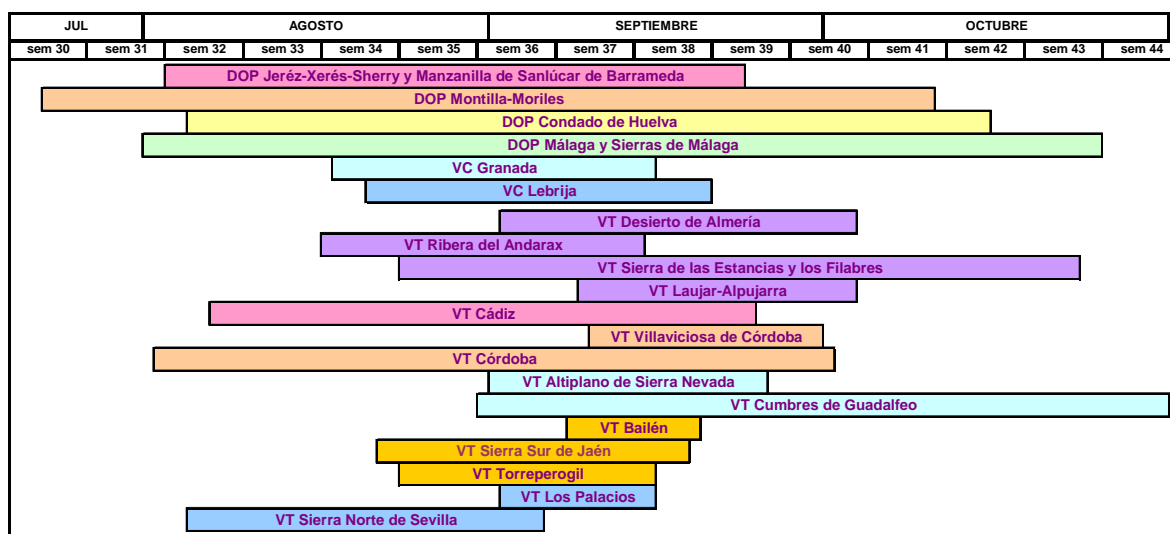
| JUL | | AGOSTO | | | | SEPTIEMBRE | | | | OCTUBRE | | | | |
|---|---|---|---|---|---|---|---|---|---|---|---|---|---|---|
| sem 30 | sem 31 | sem 32 | sem 33 | sem 34 | sem 35 | sem 36 | sem 37 | sem 38 | sem 39 | sem 40 | sem 41 | sem 42 | sem 43 | sem 44 |

DOP Jeréz-Xerés-Sherry y Manzanilla de Sanlúcar de Barrameda
DOP Montilla-Moriles
DOP Condado de Huelva
DOP Málaga y Sierras de Málaga
VC Granada
VC Lebrija
VT Desierto de Almería
VT Ribera del Andarax
VT Sierra de las Estancias y los Filabres
VT Laujar-Alpujarra
VT Cádiz
VT Villaviciosa de Córdoba
VT Córdoba
VT Altiplano de Sierra Nevada
VT Cumbres de Guadalfeo
VT Bailén
VT Sierra Sur de Jaén
VT Torreperogil
VT Los Palacios
VT Sierra Norte de Sevilla